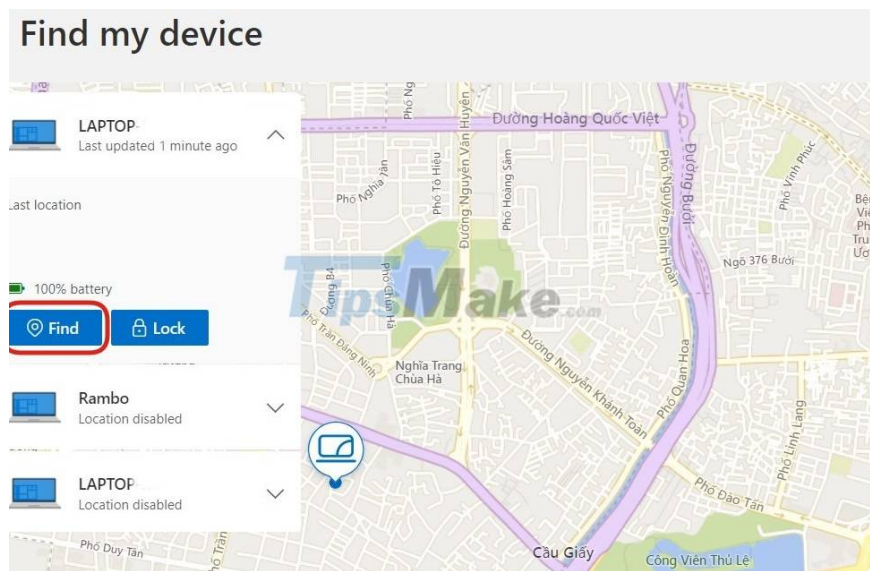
Find my device

LAPTOP
Last updated 1 minute ago

Last location

100% battery

Find

Lock

Rambo
Location disabled

LAPTOP
Location disabled

Đường Hoàng Quốc Việt
Phố Nghĩa Tân
Phố Tô Hiệu
Đường Nguyễn Văn Huyên
Phố Hoàng Sâm
Phố Nguyễn Đình Hoàn
Đường Bưởi
Phố Vĩnh Phúc
Ngõ 376 Bưởi
Phố Chùa Hà
Đường B4
Phố Trần Đăng Ninh
Nghĩa Trang Chùa Hà
Đường Nguyễn Khánh Toàn
Phố Quan Hoa
Phố Linh Lang
Phố Đào Tấn
Phố Duy Tân
Phố Trần
Cầu Giấy
Công Viên Thủ Lệ
Bện Việ Ph Tru Ướ
Phố Ng
Phố Ng

TipsMake.com